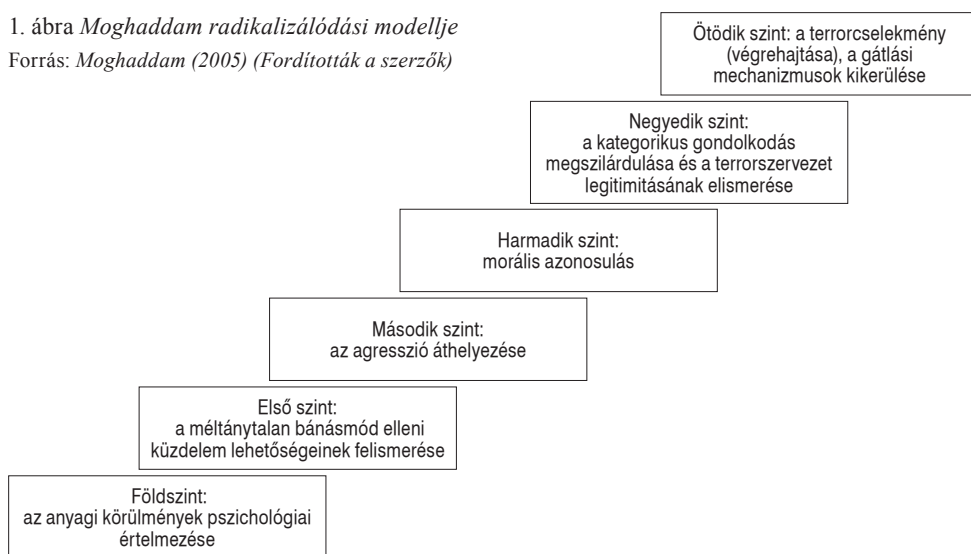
1. ábra *Moghaddam radikalizálódási modellje*
Forrás: *Moghaddam (2005) (Fordították a szerzők)*

Ötödik szint: a terrorcselekmény (végrehajtása), a gátlási mechanizmusok kikerülése

Negyedik szint: a kategorikus gondolkodás megszilárdulása és a terrorszervezet legitimitásának elismerése

Harmadik szint: morális azonosulás

Második szint: az agresszió áthelyezése

Első szint: a méltánytalan bánásmód elleni küzdelem lehetőségeinek felismerése

Földszint: az anyagi körülmények pszichológiai értelmezése